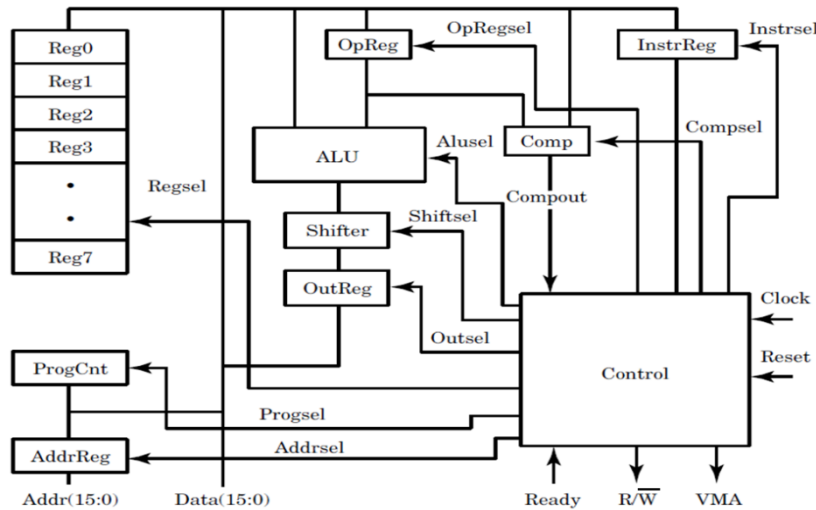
Reg0
Reg1
Reg2
Reg3
•
•
Reg7
OpReg
OpRegsel
InstrReg
Instrsel
Alusel
Comp
Compsel
ALU
Regsel
Compout
Shiftsel
Shifter
OutReg
Clock
Outsel
Reset
ProgCnt
Control
Progsel
Addrsel
AddrReg
Addr(15:0)
Data(15:0)
Ready
R/$\overline{W}$
VMA